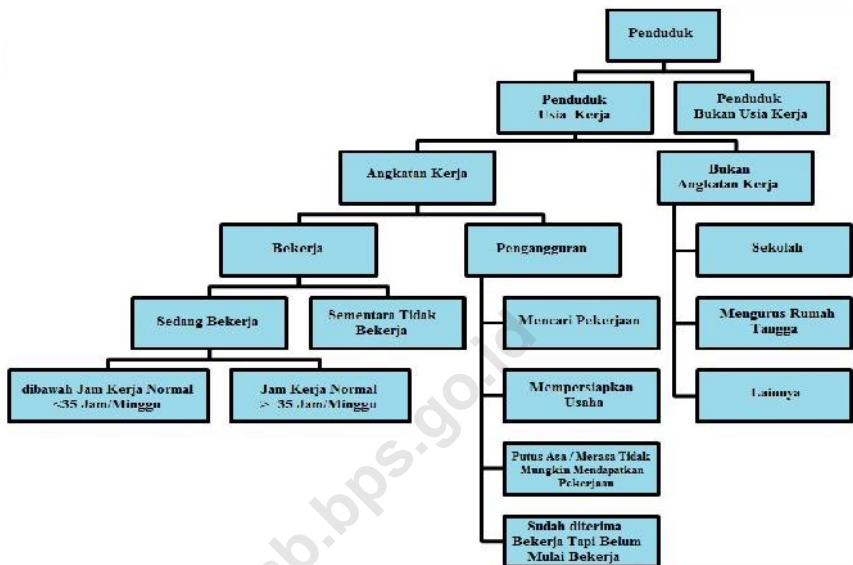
Penduduk

Penduduk Usia Kerja

Penduduk Bukan Usia Kerja

Angkatan Kerja

Bukan Angkatan Kerja

Bekerja

Pengangguran

Sekolah

Mengurus Rumah Tangga

Lainnya

Sedang Bekerja

Sementara Tidak Bekerja

Mencari Pekerjaan

Mempersiapkan Usaha

Putus Asa / Merasa Tidak Mungkin Mendapatkan Pekerjaan

Sudah diterima Bekerja Tapi Belum Mulai Bekerja

dibawah Jam Kerja Normal <35 Jam/Minggu

Jam Kerja Normal >35 Jam/Minggu

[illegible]b.bps.go.id